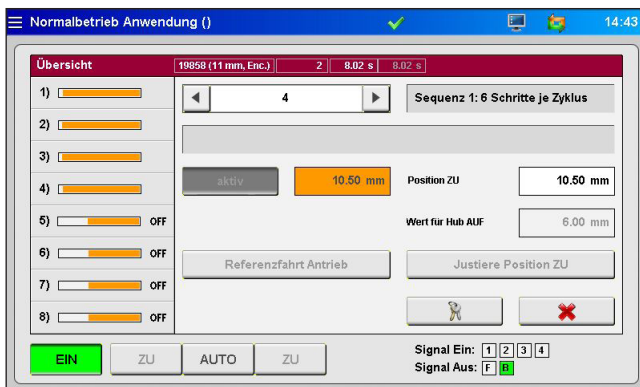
Normalbetrieb Anwendung ()

14:43

Übersicht

19858 (11 mm, Enc.)

2

8.02 s

8.02 s

1)

2)

3)

4)

5) OFF

6) OFF

7) OFF

8) OFF

◀ 4 ▶

Sequenz 1: 6 Schritte je Zyklus

aktiv

10.50 mm

Position ZU

10.50 mm

Wert für Hub AUF

6.00 mm

Referenzfahrt Antrieb

Justiere Position ZU

EIN

ZU

AUTO

ZU

Signal Ein: 1 2 3 4

Signal Aus: F B